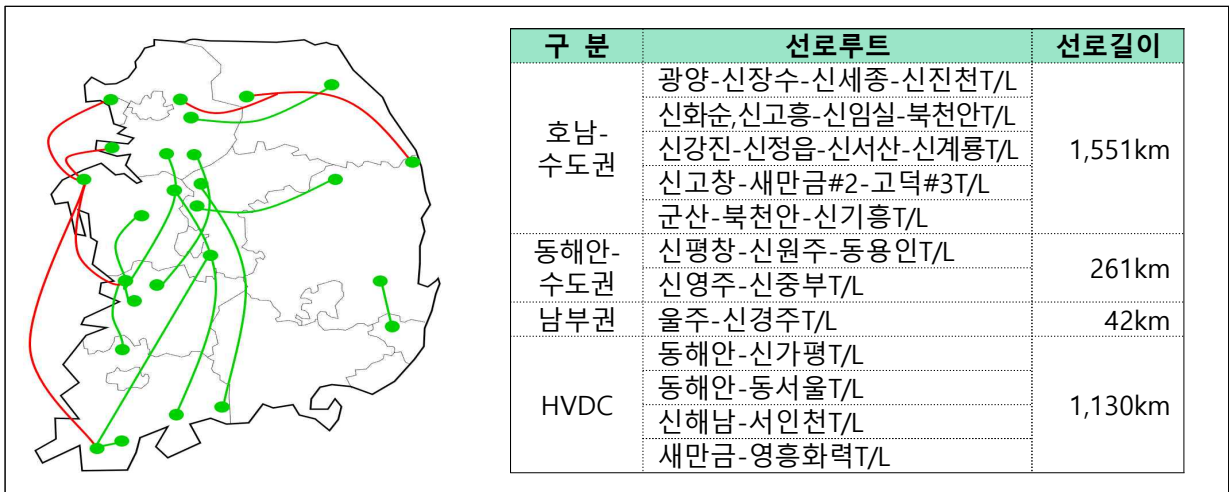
| 구 분 | 선로루트 | 선로길이 |
|---|---|---|
| 호남-수도권 | 광양-신장수-신세종-신진천T/L | 1,551km |
| | 신화순,신고흥-신임실-북천안T/L | |
| | 신강진-신정읍-신서산-신계룡T/L | |
| | 신고창-새만금#2-고덕#3T/L | |
| | 군산-북천안-신기흥T/L | |
| 동해안-수도권 | 신평창-신원주-동용인T/L | 261km |
| | 신영주-신중부T/L | |
| 남부권 | 울주-신경주T/L | 42km |
| HVDC | 동해안-신가평T/L | 1,130km |
| | 동해안-동서울T/L | |
| | 신해남-서인천T/L | |
| | 새만금-영흥화력T/L | |